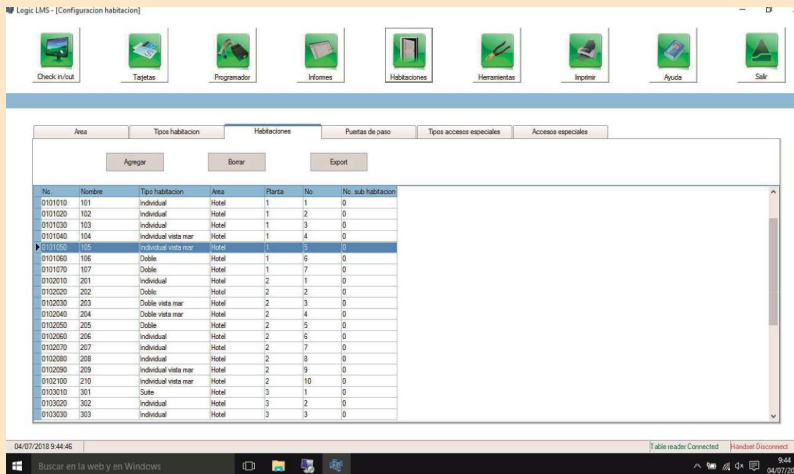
Logic LMS - [Configuracion habitacion]

Check in/out | Tarjetas | Programador | Informes | Habitaciones | Herramientas | Imprimir | Ayuda | Salir

Area | Tipos habitacion | Habitaciones | Puertas de paso | Tipos accesos especiales | Accesos especiales

Agregar | Borrar | Export

| No. | Nombre | Tipo habitacion | Area | Planta | No. | No. sub habitacion |
|---|---|---|---|---|---|---|
| 0101010 | 101 | Individual | Hotel | 1 | 1 | 0 |
| 0101020 | 102 | Individual | Hotel | 1 | 2 | 0 |
| 0101030 | 103 | Individual | Hotel | 1 | 3 | 0 |
| 0101040 | 104 | Individual vista mar | Hotel | 1 | 4 | 0 |
| 0101050 | 105 | Individual vista mar | Hotel | 1 | 5 | 0 |
| 0101060 | 106 | Doble | Hotel | 1 | 6 | 0 |
| 0101070 | 107 | Doble | Hotel | 1 | 7 | 0 |
| 0102010 | 201 | Individual | Hotel | 2 | 1 | 0 |
| 0102020 | 202 | Doble | Hotel | 2 | 2 | 0 |
| 0102030 | 203 | Doble vista mar | Hotel | 2 | 3 | 0 |
| 0102040 | 204 | Doble vista mar | Hotel | 2 | 4 | 0 |
| 0102050 | 205 | Doble | Hotel | 2 | 5 | 0 |
| 0102060 | 206 | Individual | Hotel | 2 | 6 | 0 |
| 0102070 | 207 | Individual | Hotel | 2 | 7 | 0 |
| 0102080 | 208 | Individual | Hotel | 2 | 8 | 0 |
| 0102090 | 209 | Individual vista mar | Hotel | 2 | 9 | 0 |
| 0102100 | 210 | Individual vista mar | Hotel | 2 | 10 | 0 |
| 0103010 | 301 | Suite | Hotel | 3 | 1 | 0 |
| 0103020 | 302 | Individual | Hotel | 3 | 2 | 0 |
| 0103030 | 303 | Individual | Hotel | 3 | 3 | 0 |

04/07/2018 9:44:46 | Table reader Connected | Handset Disconnect

Buscar en la web y en Windows

9:44
04/07/20